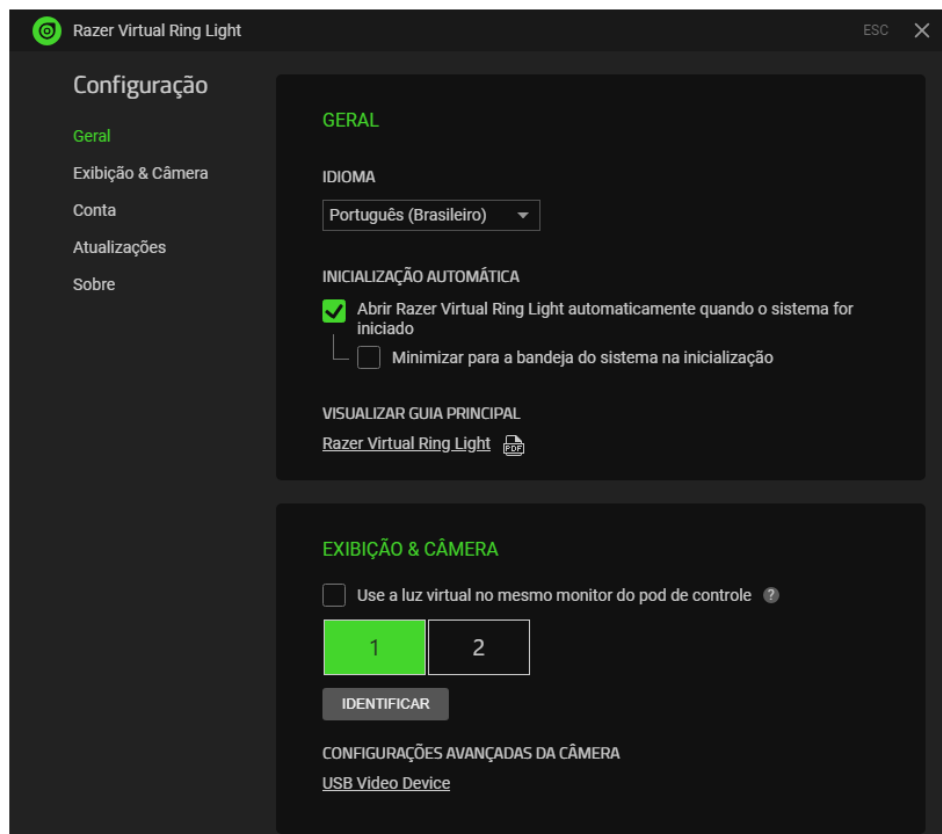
Razer Virtual Ring Light

ESC ✕

Configuração

Geral
Exibição & Câmera
Conta
Atualizações
Sobre

GERAL

IDIOMA

Português (Brasileiro)

INICIALIZAÇÃO AUTOMÁTICA

Abrir Razer Virtual Ring Light automaticamente quando o sistema for iniciado

Minimizar para a bandeja do sistema na inicialização

VISUALIZAR GUIA PRINCIPAL

Razer Virtual Ring Light PDF

EXIBIÇÃO & CÂMERA

Use a luz virtual no mesmo monitor do pod de controle ?

1

2

IDENTIFICAR

CONFIGURAÇÕES AVANÇADAS DA CÂMERA

USB Video Device